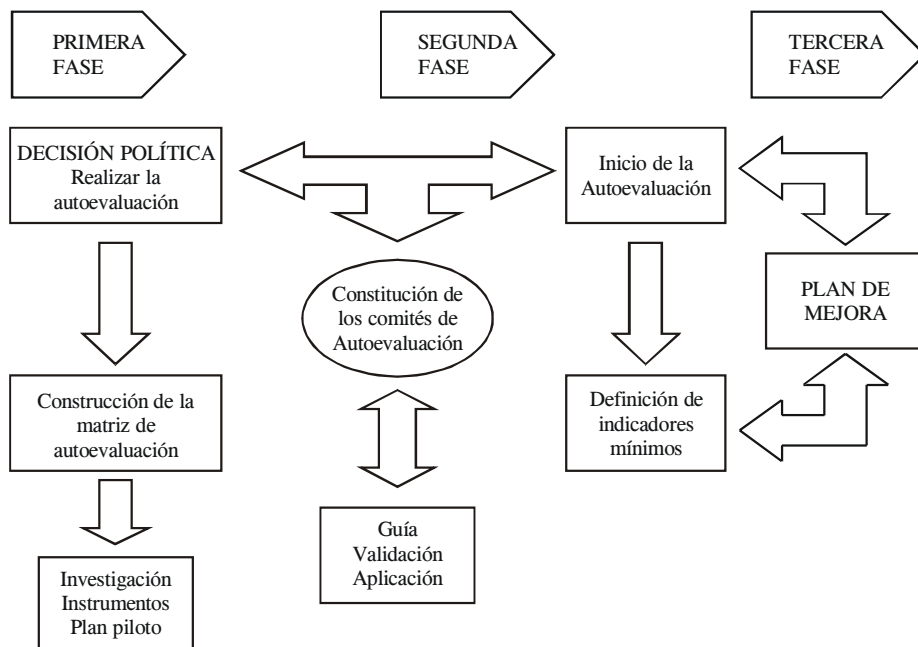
PRIMERA FASE

SEGUNDA FASE

TERCERA FASE

DECISIÓN POLÍTICA
Realizar la autoevaluación

Inicio de la Autoevaluación

Constitución de los comités de Autoevaluación

PLAN DE MEJORA

Construcción de la matriz de autoevaluación

Definición de indicadores mínimos

Guía
Validación
Aplicación

Investigación
Instrumentos
Plan piloto